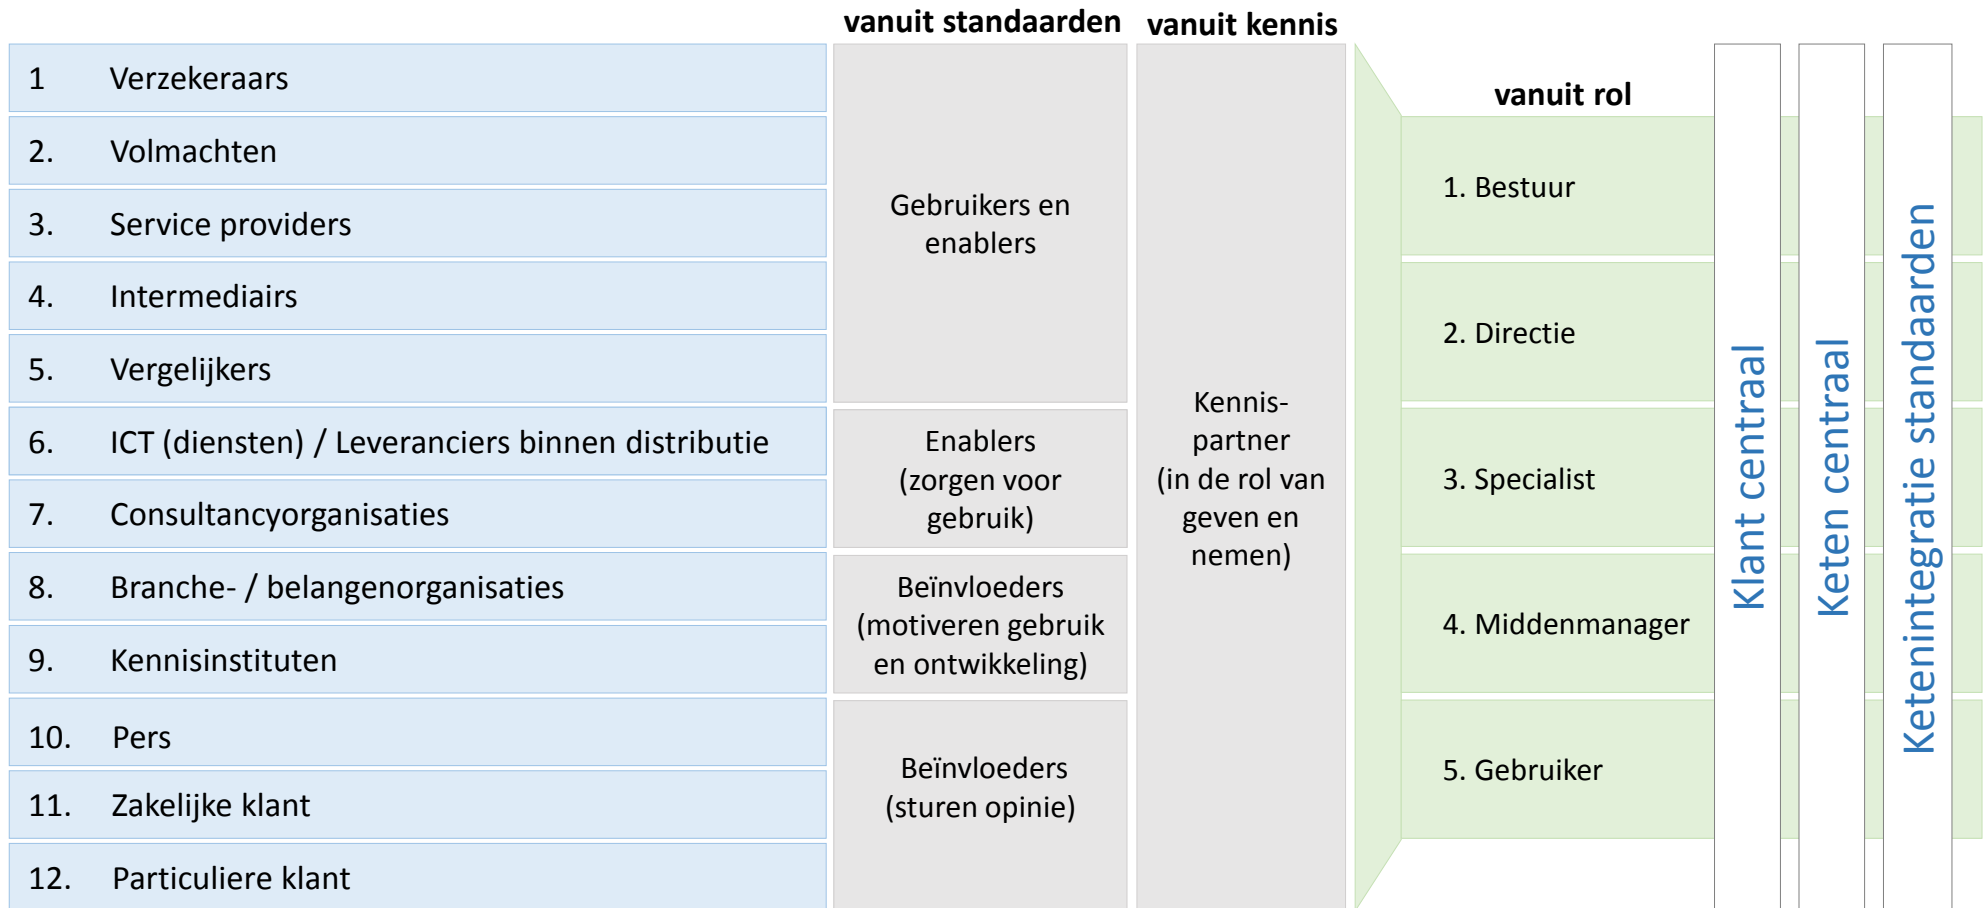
vanuit standaarden

vanuit kennis

1 Verzekeraars

2. Volmachten

3. Service providers

4. Intermediairs

5. Vergelijkers

6. ICT (diensten) / Leveranciers binnen distributie

7. Consultancyorganisaties

8. Branche- / belangenorganisaties

9. Kennisinstituten

10. Pers

11. Zakelijke klant

12. Particuliere klant

Gebruikers en enablers

Enablers (zorgen voor gebruik)

Beïnvloeders (motiveren gebruik en ontwikkeling)

Beïnvloeders (sturen opinie)

Kennispartner (in de rol van geven en nemen)

vanuit rol

1. Bestuur

2. Directie

3. Specialist

4. Middenmanager

5. Gebruiker

Klant centraal

Keten centraal

Ketenintegratie standaarden